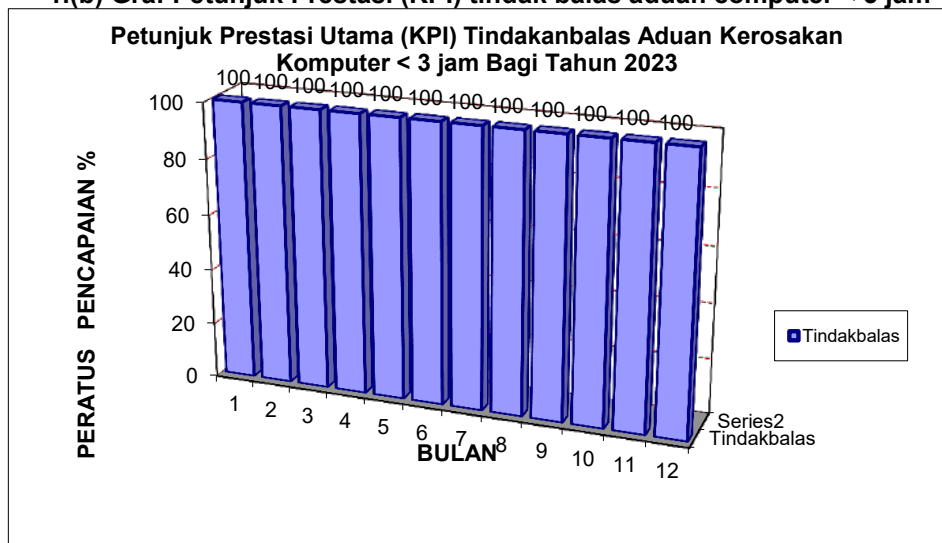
1.(b) Graf Petunjuk Prestasi (KPI) tindak balas aduan computer < 3 jam

Petunjuk Prestasi Utama (KPI) Tindakanbalas Aduan Kerosakan Komputer < 3 jam Bagi Tahun 2023

100 100 100 100 100 100 100 100 100 100 100 100

100
80
60
40
20
0

PERATUS PENCAPAIAN %

1 2 3 4 5 6 7 8 9 10 11 12

BULAN

Series2
Tindakbalas

Tindakbalas